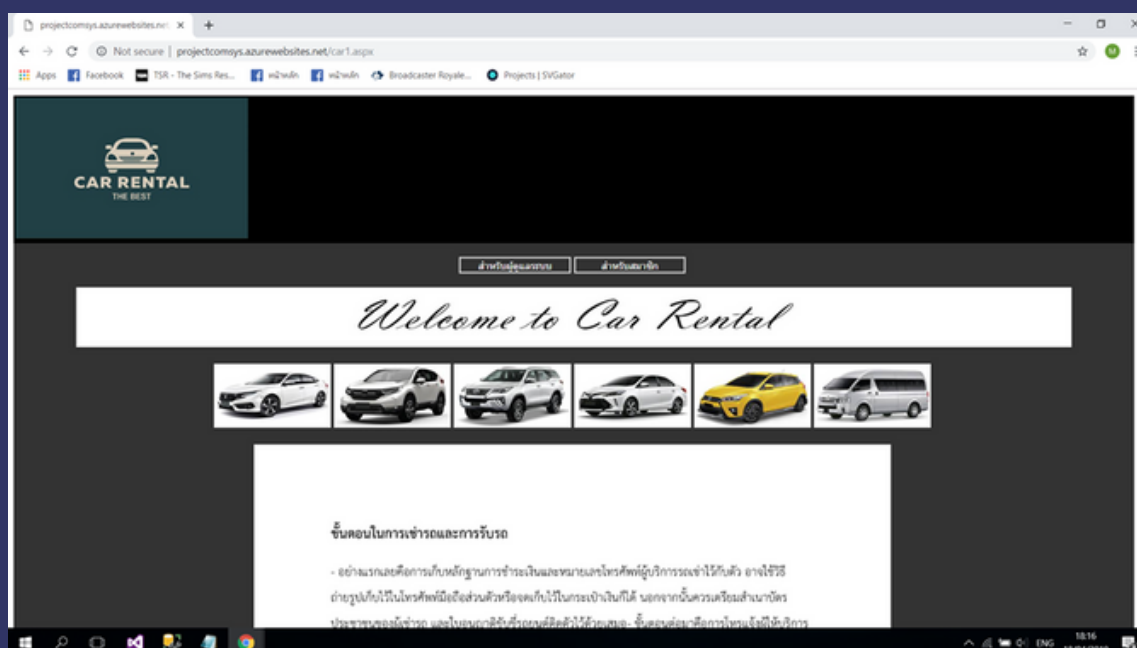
projectcomsys.azurewebsites.net ×

Not secure | projectcomsys.azurewebsites.net/car1.aspx

Apps Facebook TSR - The Sims Res... หน้าหลัก หน้าหลัก Broadcaster Royale... Projects | SVGator

CAR RENTAL
THE BEST

สำหรับผู้ดูแลระบบ สำหรับสมาชิก

Welcome to Car Rental

ขั้นตอนในการเช่ารถและการรับรถ

- อย่างแรกเลยคือการเก็บหลักฐานการชำระเงินและหมายเลขโทรศัพท์ผู้บริการรถเช่าไว้กับตัว อาจใช้วิธีถ่ายรูปเก็บไว้ในโทรศัพท์มือถือส่วนตัวหรือจดเก็บไว้ในกระเป๋าเงินก็ได้ นอกจากนั้นควรเตรียมสำเนาบัตรประชาชนของผู้เช่ารถ และใบอนุญาตขับขี่รถยนต์ติดตัวไว้ด้วยเสมอ ขั้นตอนต่อมาคือการโทรแจ้งให้บริการ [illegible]

ENG 18:16 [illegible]